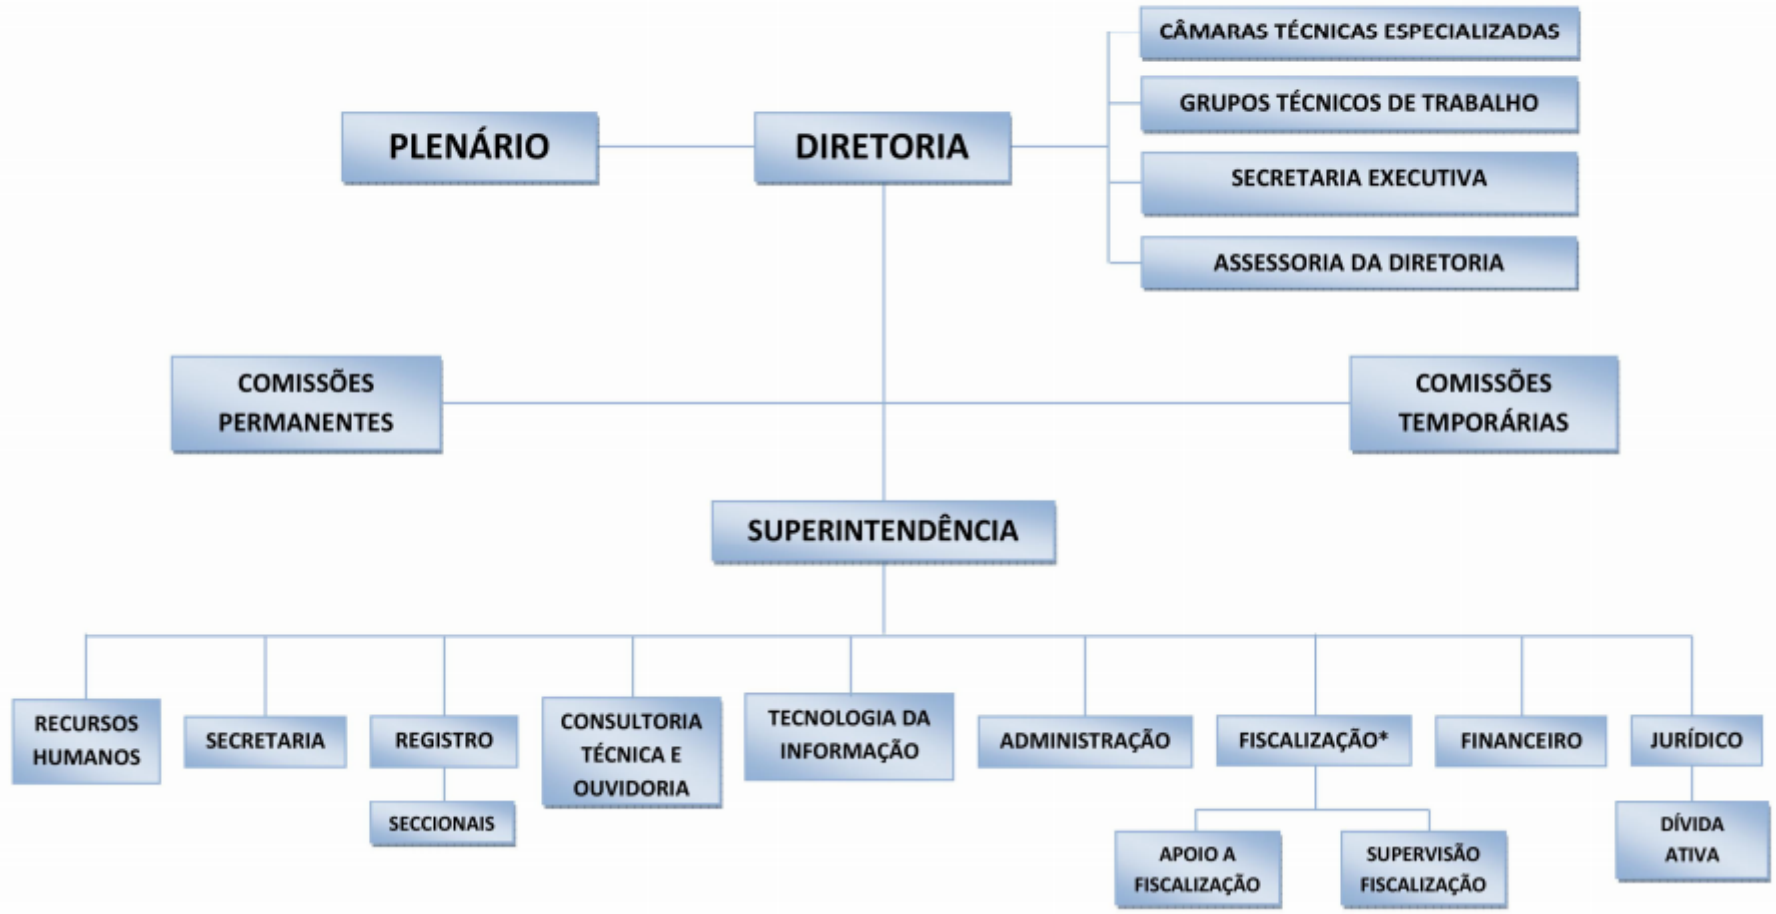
CÂMARAS TÉCNICAS ESPECIALIZADAS

GRUPOS TÉCNICOS DE TRABALHO

PLENÁRIO

DIRETORIA

SECRETARIA EXECUTIVA

ASSESSORIA DA DIRETORIA

COMISSÕES PERMANENTES

COMISSÕES TEMPORÁRIAS

SUPERINTENDÊNCIA

RECURSOS HUMANOS

SECRETARIA

REGISTRO

SECCIONAIS

CONSULTORIA TÉCNICA E OUVIDORIA

TECNOLOGIA DA INFORMAÇÃO

ADMINISTRAÇÃO

FISCALIZAÇÃO*

APOIO A FISCALIZAÇÃO

SUPERVISÃO FISCALIZAÇÃO

FINANCEIRO

JURÍDICO

DÍVIDA ATIVA